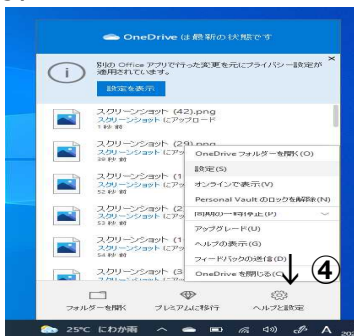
OneDrive は最新の状態です

別の Office アプリで行った変更を元にプライバシー設定が適用されています。

設定を表示

スクリーンショット (42).png
スクリーンショット にアップロード
1 秒前

スクリーンショット (29).png
スクリーンショット にアップ
28 秒前

スクリーンショット (1
スクリーンショット にアップ
29 秒前

スクリーンショット (2
スクリーンショット にアップ
53 秒前

スクリーンショット (1
スクリーンショット にアップ
54 秒前

スクリーンショット (3
スクリーンショット にアップ

OneDrive フォルダーを開く(O)
設定(S)
オンラインで表示(V)
Personal Vault のロックを解除(K)
同期の一時停止(P)
アップグレード(U)
ヘルプの表示(G)
フィードバックの送信(D)
OneDrive を閉じる(C)

④

フォルダーを開く
プレミアムに移行
ヘルプと設定

25°C にわか雨
A